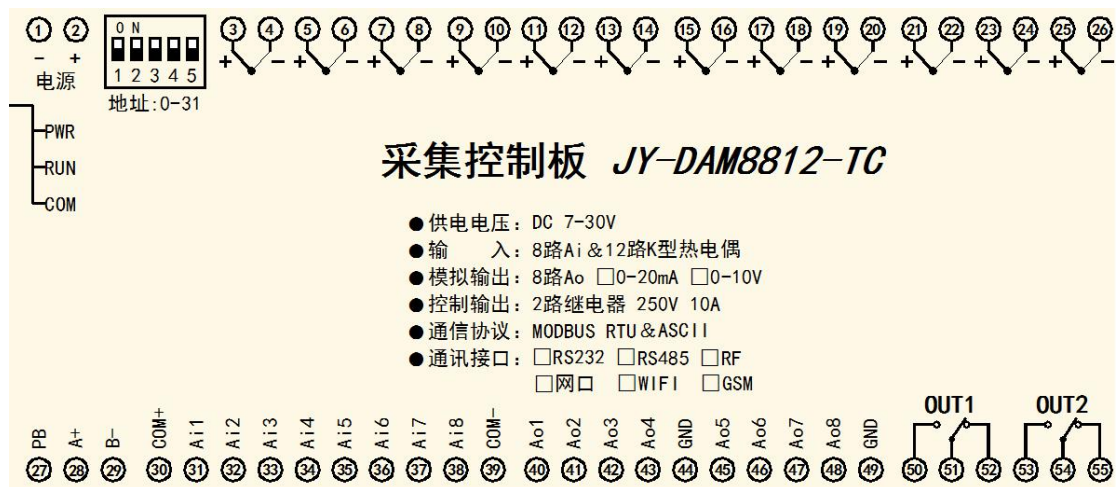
① ② ON
- + 1 2 3 4 5
电源 地址:0-31

③ ④ ⑤ ⑥ ⑦ ⑧ ⑨ ⑩ ⑪ ⑫ ⑬ ⑭ ⑮ ⑯ ⑰ ⑱ ⑲ ⑳ ㉑ ㉒ ㉓ ㉔ ㉕ ㉖
+ - + - + - + - + - + - + - + - + - + - + - + -

PWR
RUN
COM

采集控制板 JY-DAM8812-TC

● 供电电压：DC 7-30V
● 输 入：8路Ai＆12路K型热电偶
● 模拟输出：8路Ao □0-20mA □0-10V
● 控制输出：2路继电器 250V 10A
● 通信协议：MODBUS RTU＆ASCII
● 通讯接口：□RS232 □RS485 □RF
□网口 □WIFI □GSM

OUT1 OUT2

PB A+ B- COM+ Ai1 Ai2 Ai3 Ai4 Ai5 Ai6 Ai7 Ai8 COM- Ao1 Ao2 Ao3 Ao4 GND Ao5 Ao6 Ao7 Ao8 GND

㉗ ㉘ ㉙ ㉚ ㉛ ㉜ ㉝ ㉞ ㉟ ㊱ ㊲ ㊳ ㊴ ㊵ ㊶ ㊷ ㊸ ㊹ ㊺ ㊻ ㊼ ㊽ ㊾ ㊿ 51 52 53 54 55